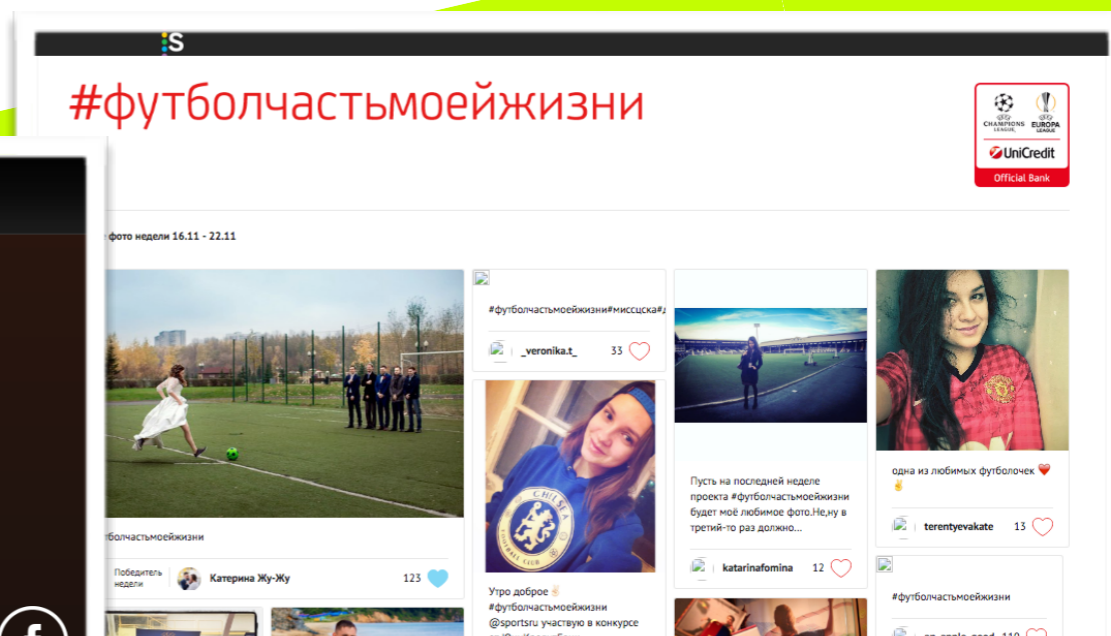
:S

#футболчастьмоейжизни

CHAMPIONS LEAGUE

EUROPA LEAGUE

UniCredit

Official Bank

фото недели 16.11 - 22.11

#футболчастьмоейжизни#миссцска#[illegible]

_veronika.t_ 33

футболчастьмоейжизни

Победитель недели

Катерина Жу-Жу 123

Утро доброе ✌️ #футболчастьмоейжизни @sportsru участвую в конкурсе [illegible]

Пусть на последней неделе проекта #футболчастьмоейжизни будет моё любимое фото.Не,ну в третий-то раз должно...

katarinafomina 12

одна из любимых футболочек ❤️✌️

terentyevakate 13

#футболчастьмоейжизни

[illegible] 110

f